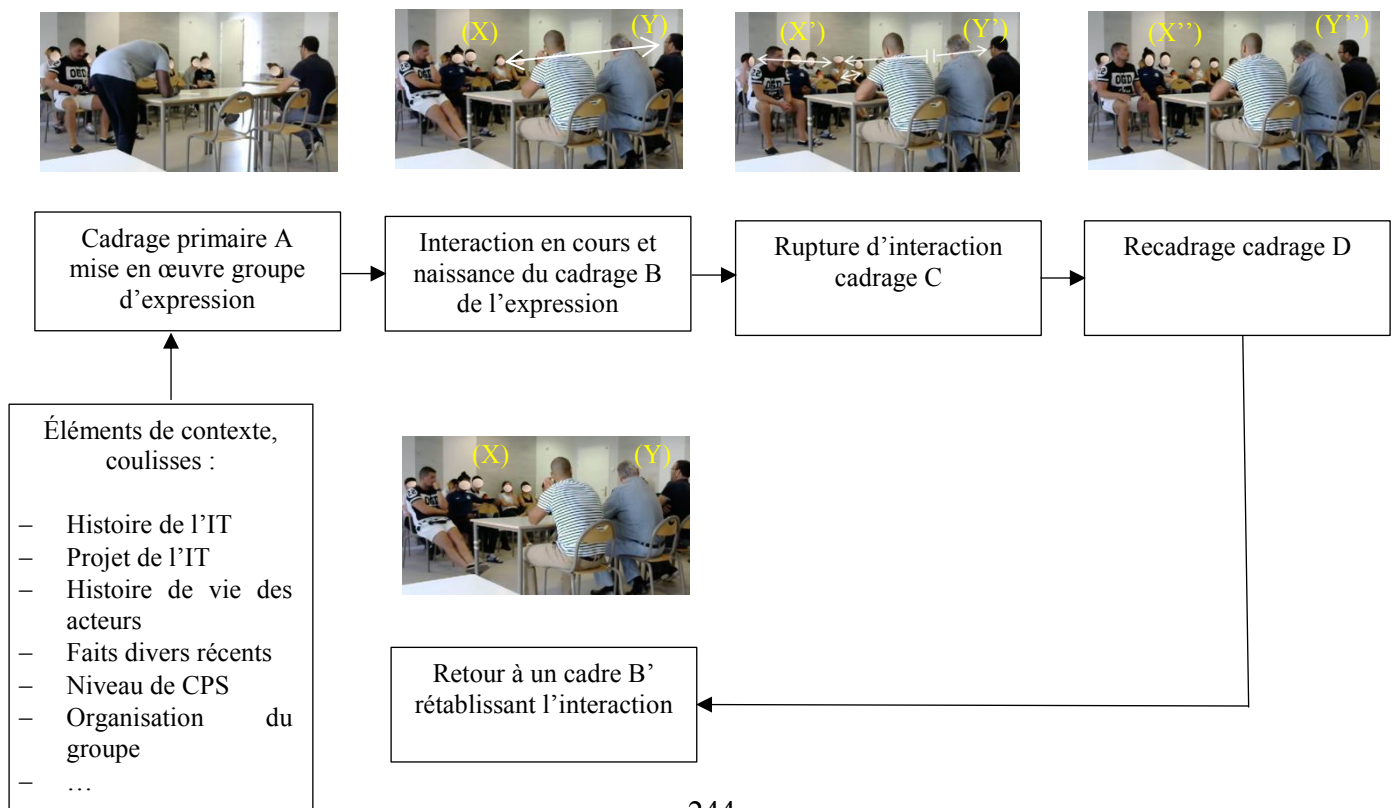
(X) (Y)

(X') (Y')

(X'') (Y'')

Cadrage primaire A mise en œuvre groupe d'expression

Interaction en cours et naissance du cadrage B de l'expression

Rupture d'interaction cadrage C

Recadrage cadrage D

Éléments de contexte, coulisses :

- Histoire de l'IT
- Projet de l'IT
- Histoire de vie des acteurs
- Faits divers récents
- Niveau de CPS
- Organisation du groupe
- …

(X) (Y)

Retour à un cadre B' rétablissant l'interaction

244